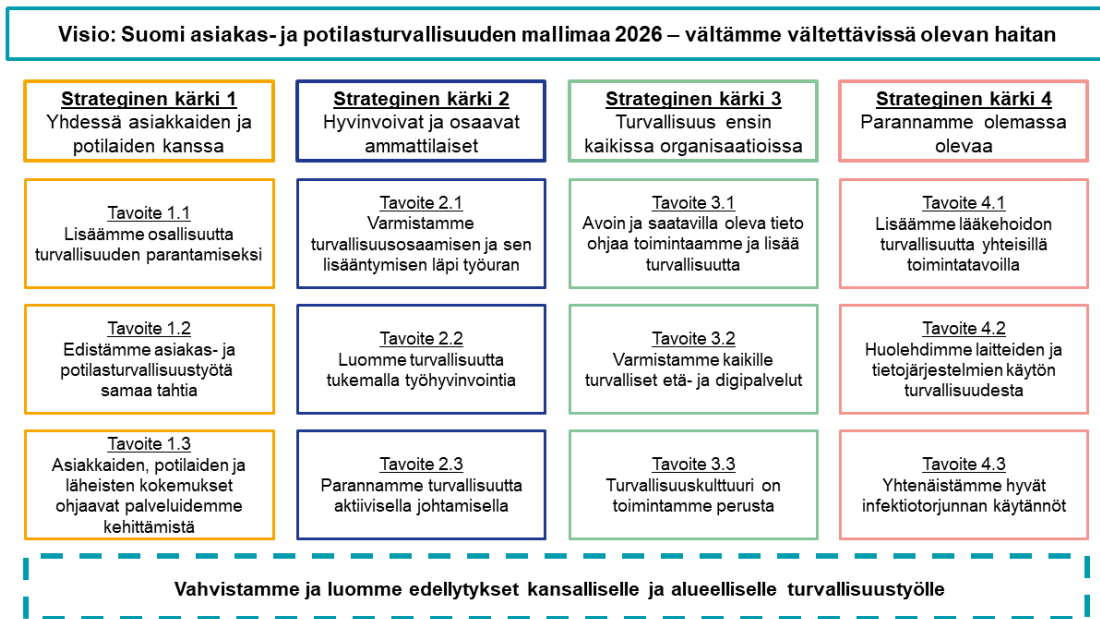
Visio: Suomi asiakas- ja potilasturvallisuuden mallimaa 2026 – vältämme vältettävissä olevan haitan

Strateginen kärki 1
Yhdessä asiakkaiden ja potilaiden kanssa

Tavoite 1.1
Lisäämme osallisuutta turvallisuuden parantamiseksi

Tavoite 1.2
Edistämme asiakas- ja potilasturvallisuustyötä samaa tahtia

Tavoite 1.3
Asiakkaiden, potilaiden ja läheisten kokemukset ohjaavat palveluidemme kehittämistä

Strateginen kärki 2
Hyvinvoivat ja osaavat ammattilaiset

Tavoite 2.1
Varmistamme turvallisuusosaamisen ja sen lisääntymisen läpi työuran

Tavoite 2.2
Luomme turvallisuutta tukemalla työhyvinvointia

Tavoite 2.3
Parannamme turvallisuutta aktiivisella johtamisella

Strateginen kärki 3
Turvallisuus ensin kaikissa organisaatioissa

Tavoite 3.1
Avoin ja saatavilla oleva tieto ohjaa toimintaamme ja lisää turvallisuutta

Tavoite 3.2
Varmistamme kaikille turvalliset etä- ja digipalvelut

Tavoite 3.3
Turvallisuuskulttuuri on toimintamme perusta

Strateginen kärki 4
Parannamme olemassa olevaa

Tavoite 4.1
Lisäämme lääkehoidon turvallisuutta yhteisillä toimintatavoilla

Tavoite 4.2
Huolehdimme laitteiden ja tietojärjestelmien käytön turvallisuudesta

Tavoite 4.3
Yhtenäistämme hyvät infektiotorjunnan käytännöt

Vahvistamme ja luomme edellytykset kansalliselle ja alueelliselle turvallisuustyölle